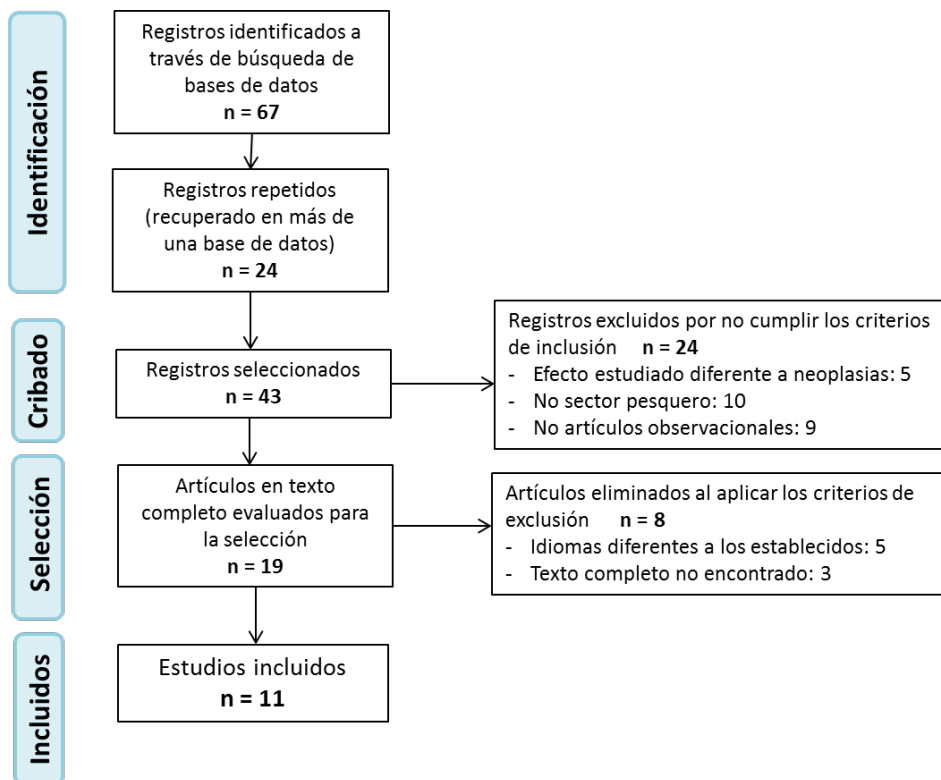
Identificación

Registros identificados a través de búsqueda de bases de datos
**n = 67**

Registros repetidos (recuperado en más de una base de datos)
**n = 24**

Cribado

Registros seleccionados
**n = 43**

Registros excluidos por no cumplir los criterios de inclusión **n = 24**
- Efecto estudiado diferente a neoplasias: 5
- No sector pesquero: 10
- No artículos observacionales: 9

Selección

Artículos en texto completo evaluados para la selección
**n = 19**

Artículos eliminados al aplicar los criterios de exclusión **n = 8**
- Idiomas diferentes a los establecidos: 5
- Texto completo no encontrado: 3

Incluidos

Estudios incluidos
**n = 11**